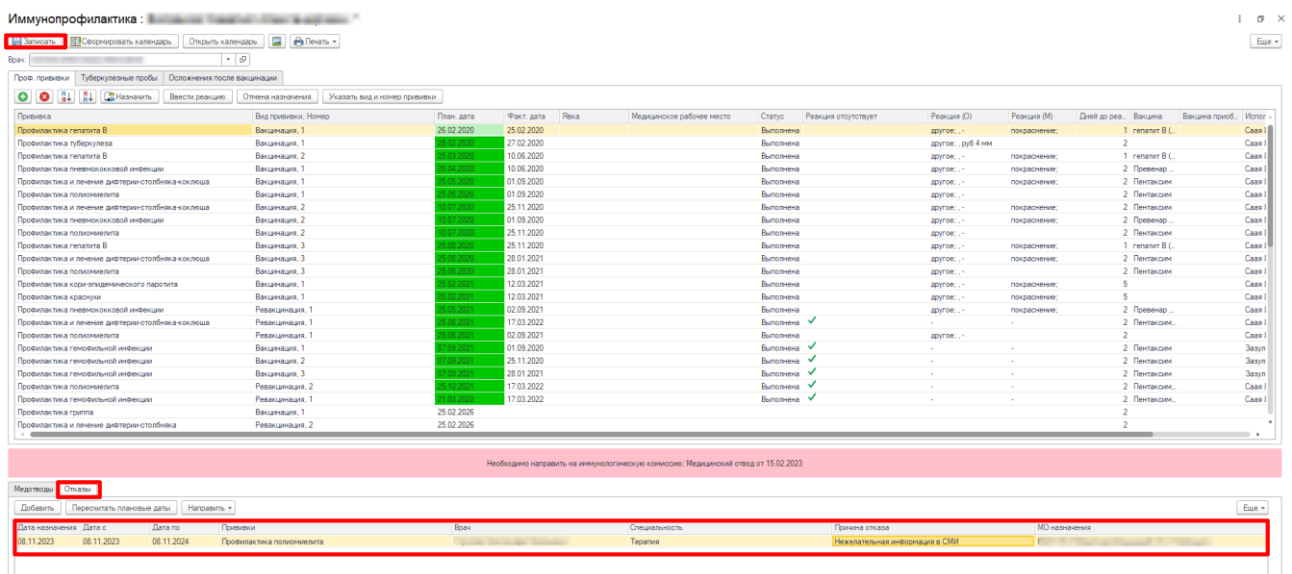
Иммунопрофилактика : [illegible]

Записать | Сформировать календарь | Открыть календарь | Печать | Еще

Врач: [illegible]

Проф. прививки | Туберкулезные пробы | Осложнения после вакцинации

Назначить | Ввести реакцию | Отмена назначения | Указать вид и номер прививки

| Прививка | Вид прививки, Номер | План. дата | Факт. дата | Явка | Медицинское рабочее место | Статус | Реакция отсутствует | Реакция (О) | Реакция (М) | Дней до реа... | Вакцина | Вакцина приоб... | Испол... |
|---|---|---|---|---|---|---|---|---|---|---|---|---|---|
| Профилактика гепатита В | Вакцинация, 1 | 26.02.2020 | 25.02.2020 | | | Выполнена | | другое; , - | покраснение; | 1 | гепатит В (... | | Саав |
| Профилактика туберкулеза | Вакцинация, 1 | 28.02.2020 | 27.02.2020 | | | Выполнена | | другое; , руб 4 мм | | 2 | | | Саав |
| Профилактика гепатита В | Вакцинация, 2 | 25.03.2020 | 10.06.2020 | | | Выполнена | | другое; , - | покраснение; | 1 | гепатит В (... | | Саав |
| Профилактика пневмококковой инфекции | Вакцинация, 1 | 25.04.2020 | 10.06.2020 | | | Выполнена | | другое; , - | покраснение; | 2 | Превенар ... | | Саав |
| Профилактика и лечение дифтерии-столбняка-коклюша | Вакцинация, 1 | 25.05.2020 | 01.09.2020 | | | Выполнена | | другое; , - | покраснение; | 2 | Пентаксим | | Саав |
| Профилактика полиомиелита | Вакцинация, 1 | 25.05.2020 | 01.09.2020 | | | Выполнена | | другое; , - | | 2 | Пентаксим | | Саав |
| Профилактика и лечение дифтерии-столбняка-коклюша | Вакцинация, 2 | 10.07.2020 | 25.11.2020 | | | Выполнена | | другое; , - | покраснение; | 2 | Пентаксим | | Саав |
| Профилактика пневмококковой инфекции | Вакцинация, 2 | 10.07.2020 | 01.09.2020 | | | Выполнена | | другое; , - | покраснение; | 2 | Превенар ... | | Саав |
| Профилактика полиомиелита | Вакцинация, 2 | 10.07.2020 | 25.11.2020 | | | Выполнена | | другое; , - | | 2 | Пентаксим | | Саав |
| Профилактика гепатита В | Вакцинация, 3 | 25.08.2020 | 25.11.2020 | | | Выполнена | | другое; , - | покраснение; | 1 | гепатит В (... | | Саав |
| Профилактика и лечение дифтерии-столбняка-коклюша | Вакцинация, 3 | 25.08.2020 | 28.01.2021 | | | Выполнена | | другое; , - | покраснение; | 2 | Пентаксим | | Саав |
| Профилактика полиомиелита | Вакцинация, 3 | 25.08.2020 | 28.01.2021 | | | Выполнена | | другое; , - | | 2 | Пентаксим | | Саав |
| Профилактика кори-эпидемического паротита | Вакцинация, 1 | 25.02.2021 | 12.03.2021 | | | Выполнена | | другое; , - | покраснение; | 5 | | | Саав |
| Профилактика краснухи | Вакцинация, 1 | 25.02.2021 | 12.03.2021 | | | Выполнена | | другое; , - | покраснение; | 5 | | | Саав |
| Профилактика пневмококковой инфекции | Ревакцинация, 1 | 25.05.2021 | 02.09.2021 | | | Выполнена | | другое; , - | покраснение; | 2 | Превенар ... | | Саав |
| Профилактика и лечение дифтерии-столбняка-коклюша | Ревакцинация, 1 | 25.08.2021 | 17.03.2022 | | | Выполнена | ✓ | - | - | 2 | Пентаксим... | | Саав |
| Профилактика полиомиелита | Ревакцинация, 1 | 25.08.2021 | 02.09.2021 | | | Выполнена | | другое; , - | | 2 | | | Саав |
| Профилактика гемофильной инфекции | Вакцинация, 1 | 07.09.2021 | 01.09.2020 | | | Выполнена | ✓ | - | - | 2 | Пентаксим | | Зазул |
| Профилактика гемофильной инфекции | Вакцинация, 2 | 07.09.2021 | 25.11.2020 | | | Выполнена | ✓ | - | - | 2 | Пентаксим | | Зазул |
| Профилактика гемофильной инфекции | Вакцинация, 3 | 07.09.2021 | 28.01.2021 | | | Выполнена | ✓ | - | - | 2 | Пентаксим | | Зазул |
| Профилактика полиомиелита | Ревакцинация, 2 | 25.10.2021 | 17.03.2022 | | | Выполнена | ✓ | - | - | 2 | Пентаксим... | | Саав |
| Профилактика гемофильной инфекции | Ревакцинация, 1 | 21.03.2022 | 17.03.2022 | | | Выполнена | ✓ | - | - | 2 | Пентаксим... | | Саав |
| Профилактика гриппа | Вакцинация, 1 | 25.02.2026 | | | | | | | | 2 | | | |
| Профилактика и лечение дифтерии-столбняка | Ревакцинация, 2 | 25.02.2026 | | | | | | | | 2 | | | |

Необходимо направить на иммунологическую комиссию: Медицинский отвод от 15.02.2023

Медотводы | Отказы

Добавить | Пересчитать плановые даты | Направить | Еще

| Дата назначения | Дата с | Дата по | Прививки | Врач | Специальность | Причина отказа | МО назначения |
|---|---|---|---|---|---|---|---|
| 08.11.2023 | 08.11.2023 | 08.11.2024 | Профилактика полиомиелита | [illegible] | Терапия | Нежелательная информация в СМИ | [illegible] |